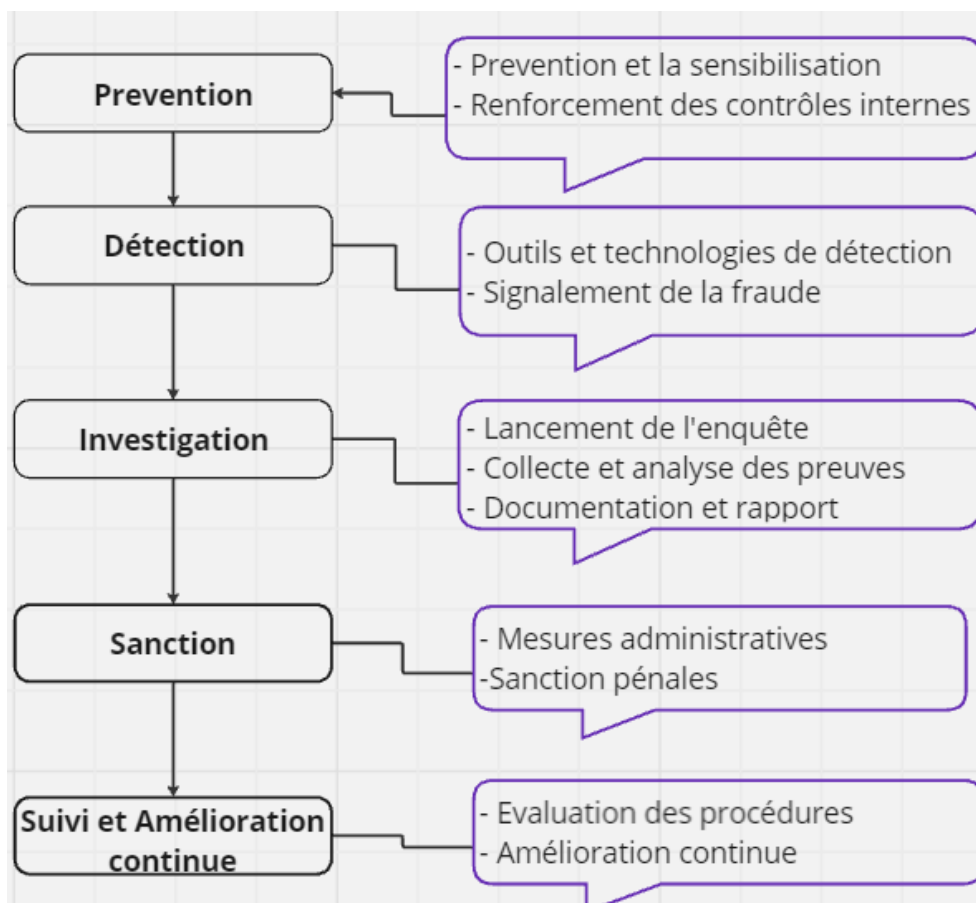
Prevention

- Prevention et la sensibilisation
- Renforcement des contrôles internes

Détection

- Outils et technologies de détection
- Signalement de la fraude

Investigation

- Lancement de l'enquête
- Collecte et analyse des preuves
- Documentation et rapport

Sanction

- Mesures administratives
-Sanction pénales

Suivi et Amélioration continue

- Evaluation des procédures
- Amélioration continue